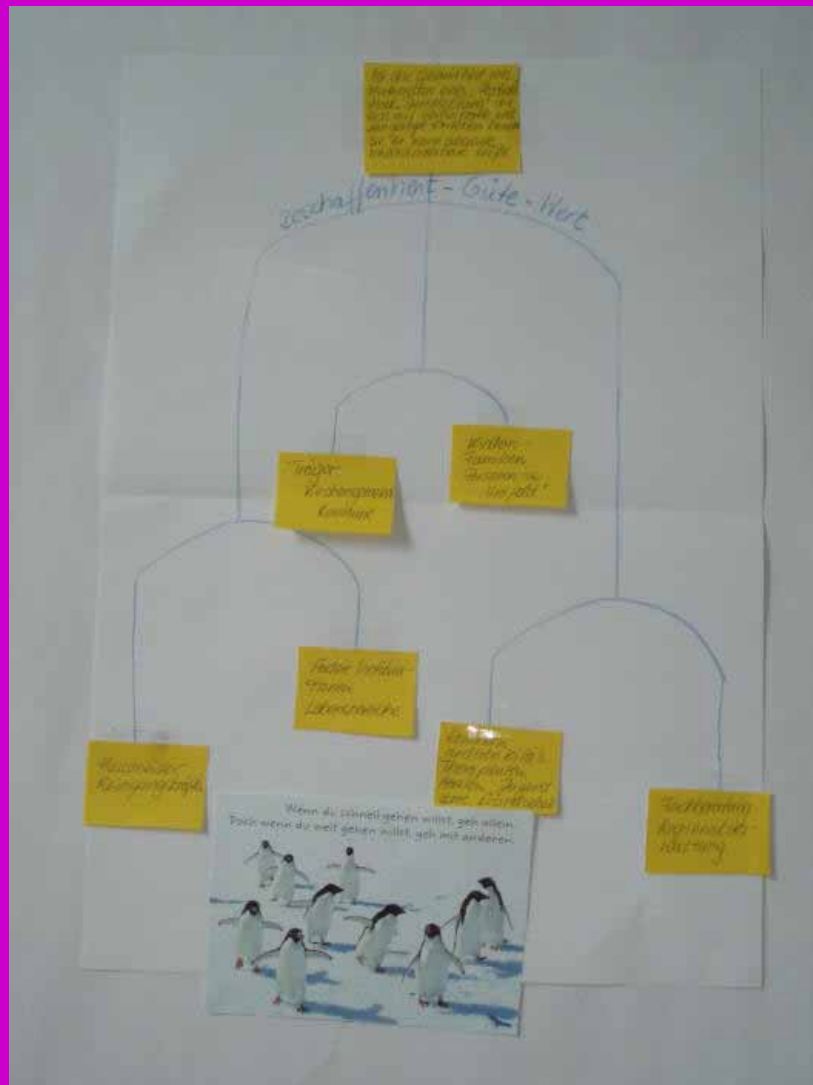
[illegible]

Beschaffenheit - Güte - Wert

Träger
Reichenspenn
Konstanz

Kinder
Familien
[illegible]
"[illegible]"

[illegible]
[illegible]
Lebensräume

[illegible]
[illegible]

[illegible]
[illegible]
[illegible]

Fachberatung
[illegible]

Wenn du schnell gehen willst, geh allein.
Doch wenn du weit gehen willst, geh mit anderen.